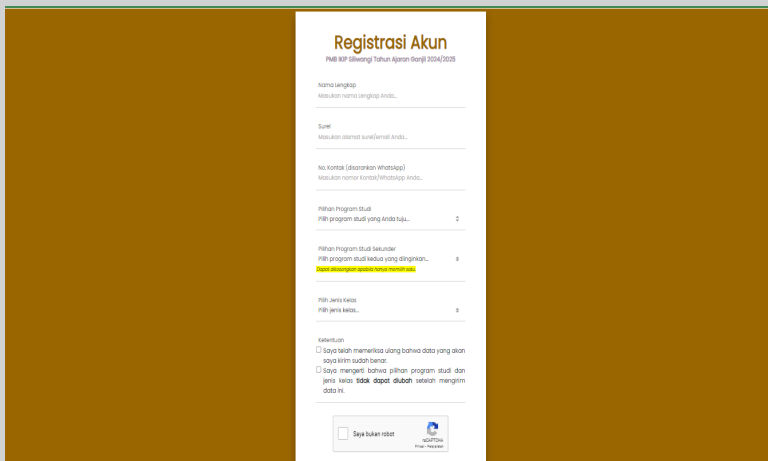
Registrasi Akun

PMB IKIP Siliwangi Tahun Ajaran Ganjil 2024/2025

Nama Lengkap

Masukan nama Lengkap Anda...

Surel

Masukan alamat surel/email Anda...

No. Kontak (disarankan WhatsApp)

Masukan nomor Kontak/WhatsApp Anda...

Pilihan Program Studi

Pilih program studi yang Anda tuju...

Pilihan Program Studi Sekunder

Pilih program studi kedua yang diinginkan...

Dapat dikosongkan apabila hanya memilih satu.

Pilih Jenis Kelas

Pilih jenis kelas...

Ketentuan

Saya telah memeriksa ulang bahwa data yang akan saya kirim sudah benar.

Saya mengerti bahwa pilihan program studi dan jenis kelas **tidak dapat diubah** setelah mengirim data ini.

Saya bukan robot

reCAPTCHA

Privasi - Persyaratan